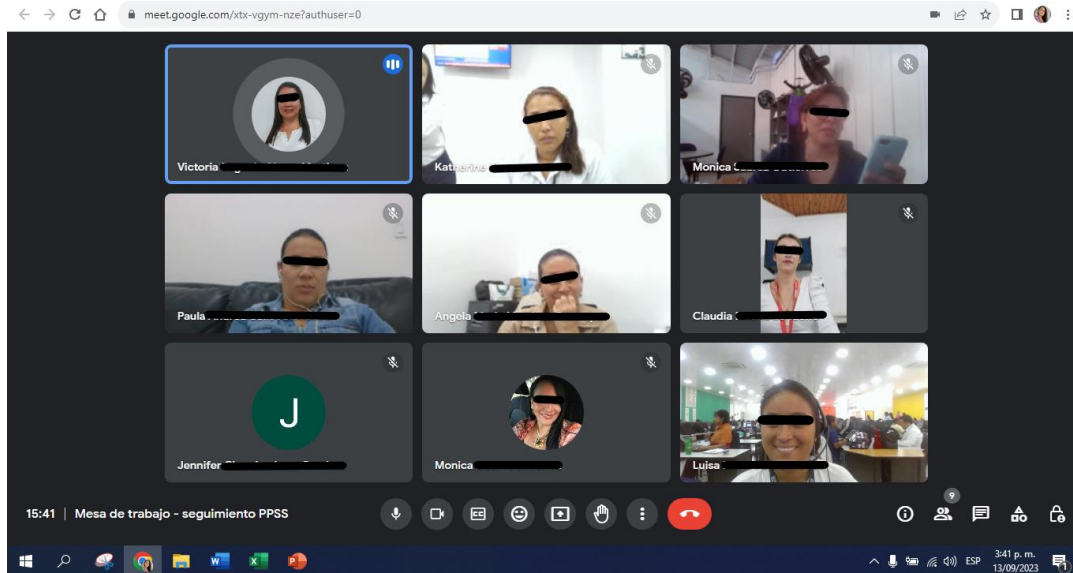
meet.google.com/xtx-vgym-nze?authuser=0

Victoria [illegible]

Katherine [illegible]

Monica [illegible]

Paula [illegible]

Angela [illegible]

Claudia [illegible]

J

Jennifer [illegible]

Monica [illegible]

Luisa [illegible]

15:41 | Mesa de trabajo - seguimiento PPSS

9

ESP

3:41 p. m.
13/09/2023